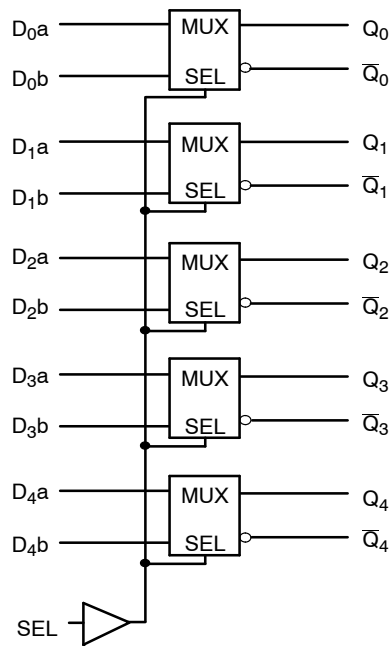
$D_0a$ MUX $Q_0$
$D_0b$ SEL $\overline{Q_0}$

$D_1a$ MUX $Q_1$
$D_1b$ SEL $\overline{Q_1}$

$D_2a$ MUX $Q_2$
$D_2b$ SEL $\overline{Q_2}$

$D_3a$ MUX $Q_3$
$D_3b$ SEL $\overline{Q_3}$

$D_4a$ MUX $Q_4$
$D_4b$ SEL $\overline{Q_4}$

SEL